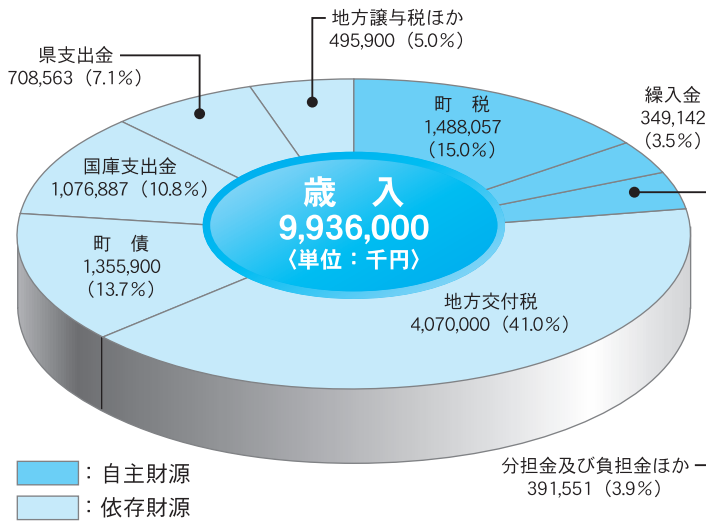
地方譲与税ほか
495,900（5.0％）

県支出金
708,563（7.1％）

町　税
1,488,057
（15.0％）

繰入金
349,142
（3.5％）

国庫支出金
1,076,887（10.8％）

歳　入
9,936,000
〈単位：千円〉

町　債
1,355,900
（13.7％）

地方交付税
4,070,000（41.0％）

：自主財源

：依存財源

分担金及び負担金ほか
391,551（3.9％）